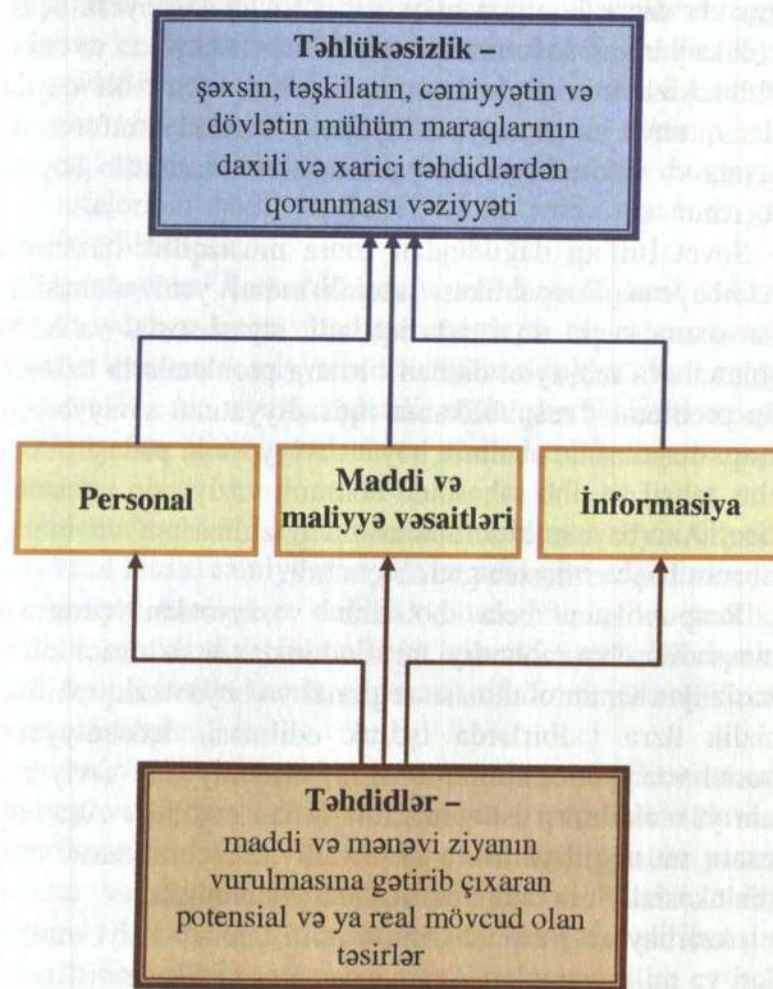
Təhlükəsizlik –
şəxsin, təşkilatın, cəmiyyətin və dövlətin mühüm maraqlarının daxili və xarici təhdidlərdən qorunması vəziyyəti

Personal

Maddi və maliyyə vəsaitləri

Informasiya

Təhdidlər –
maddi və mənəvi ziyanın vurulmasına gətirib çıxaran potensial və ya real mövcud olan təsirlər